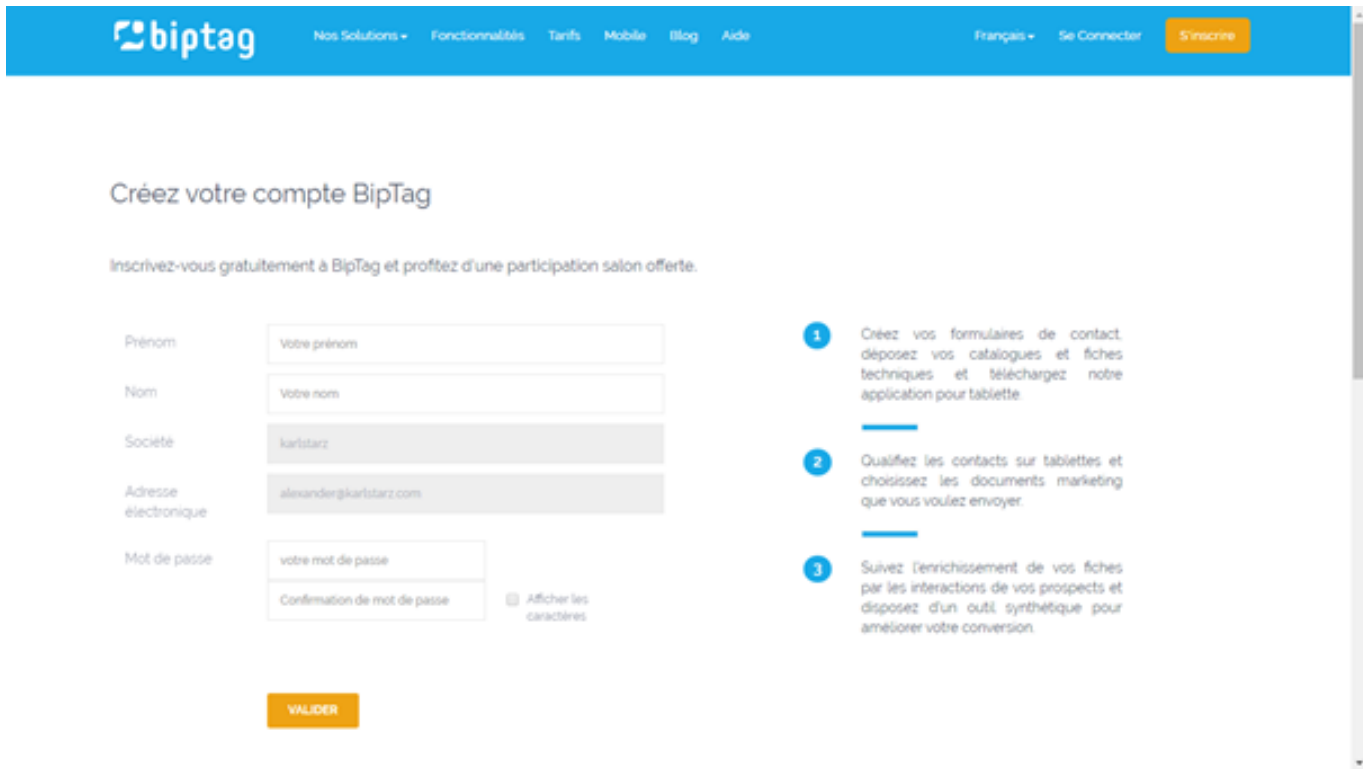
biptag

Nos Solutions Fonctionnalités Tarifs Mobile Blog Aide

Français Se Connecter S'inscrire

Créez votre compte BipTag

Inscrivez-vous gratuitement à BipTag et profitez d'une participation salon offerte.

Prénom
Votre prénom

Nom
Votre nom

Société
karlstarz

Adresse électronique
alexander@karlstarz.com

Mot de passe
votre mot de passe
Confirmation de mot de passe
Afficher les caractères

VALIDER

1
Créez vos formulaires de contact, déposez vos catalogues et fiches techniques et téléchargez notre application pour tablette.

2
Qualifiez les contacts sur tablettes et choisissez les documents marketing que vous voulez envoyer.

3
Suivez l'enrichissement de vos fiches par les interactions de vos prospects et disposez d'un outil synthétique pour améliorer votre conversion.